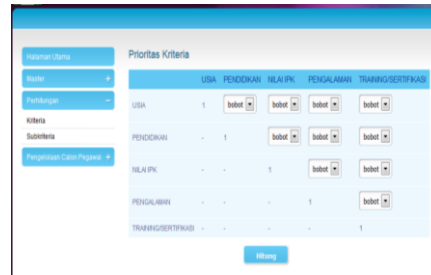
Halaman Utama

Master +

Perhitungan −

Kriteria

Subkriteria

Pengelolaan Calon Pegawai +

Prioritas Kriteria

| | USIA | PENDIDIKAN | NILAI IPK | PENGALAMAN | TRAINING/SERTIFIKASI |
|---|---|---|---|---|---|
| USIA | 1 | bobot | bobot | bobot | bobot |
| PENDIDIKAN | - | 1 | bobot | bobot | bobot |
| NILAI IPK | - | - | 1 | bobot | bobot |
| PENGALAMAN | - | - | - | 1 | bobot |
| TRAINING/SERTIFIKASI | - | - | - | - | 1 |

Hitung